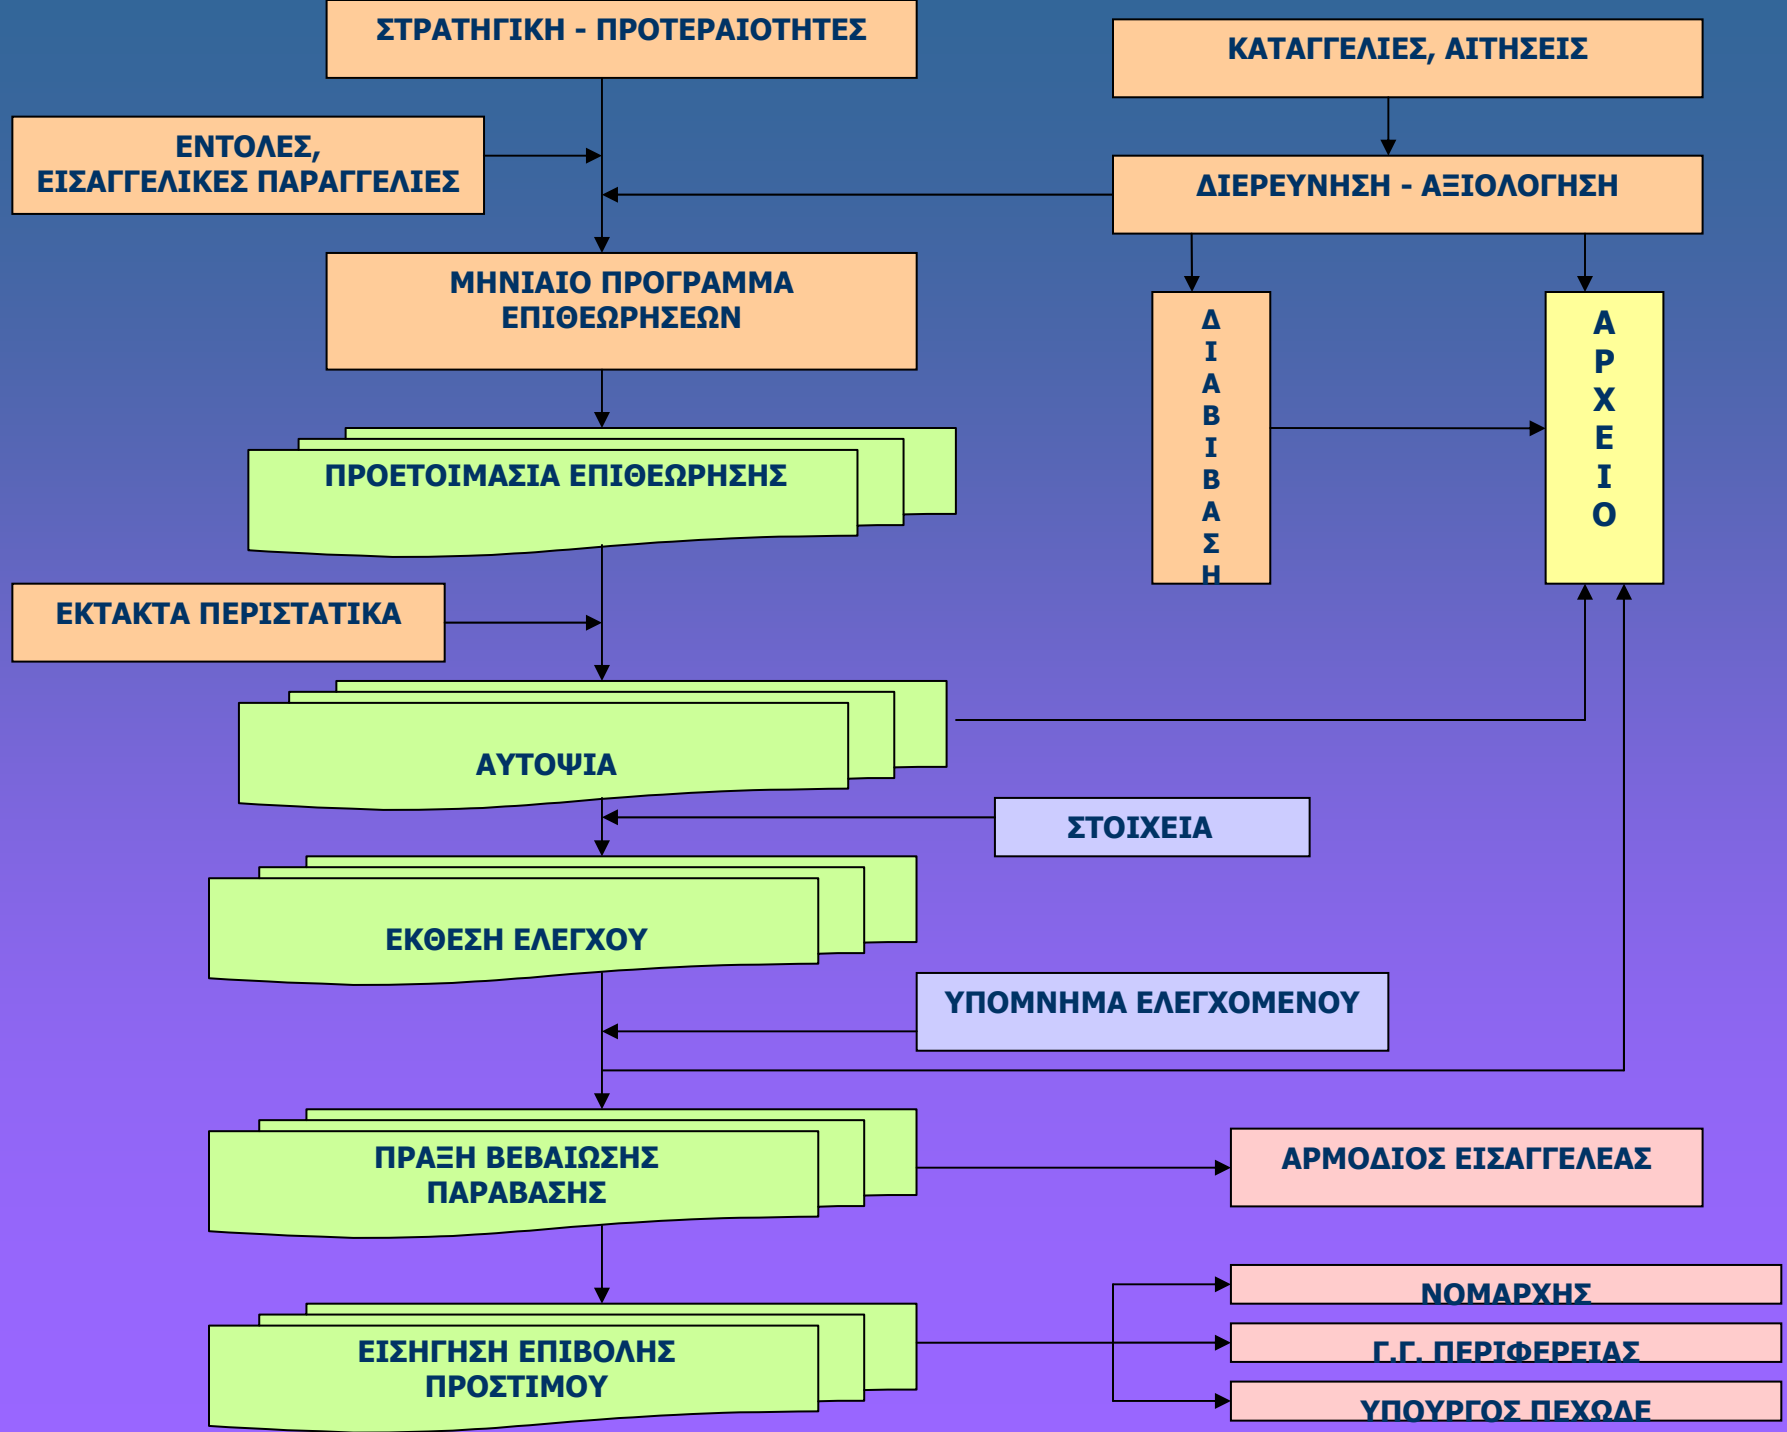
ΣΤΡΑΤΗΓΙΚΗ - ΠΡΟΤΕΡΑΙΟΤΗΤΕΣ

ΚΑΤΑΓΓΕΛΙΕΣ, ΑΙΤΗΣΕΙΣ

ΕΝΤΟΛΕΣ, ΕΙΣΑΓΓΕΛΙΚΕΣ ΠΑΡΑΓΓΕΛΙΕΣ

ΔΙΕΡΕΥΝΗΣΗ - ΑΞΙΟΛΟΓΗΣΗ

ΜΗΝΙΑΙΟ ΠΡΟΓΡΑΜΜΑ ΕΠΙΘΕΩΡΗΣΕΩΝ

ΔΙΑΒΙΒΑΣΗ

ΑΡΧΕΙΟ

ΠΡΟΕΤΟΙΜΑΣΙΑ ΕΠΙΘΕΩΡΗΣΗΣ

ΕΚΤΑΚΤΑ ΠΕΡΙΣΤΑΤΙΚΑ

ΑΥΤΟΨΙΑ

ΣΤΟΙΧΕΙΑ

ΕΚΘΕΣΗ ΕΛΕΓΧΟΥ

ΥΠΟΜΝΗΜΑ ΕΛΕΓΧΟΜΕΝΟΥ

ΠΡΑΞΗ ΒΕΒΑΙΩΣΗΣ ΠΑΡΑΒΑΣΗΣ

ΑΡΜΟΔΙΟΣ ΕΙΣΑΓΓΕΛΕΑΣ

ΕΙΣΗΓΗΣΗ ΕΠΙΒΟΛΗΣ ΠΡΟΣΤΙΜΟΥ

ΝΟΜΑΡΧΗΣ

Γ.Γ. ΠΕΡΙΦΕΡΕΙΑΣ

ΥΠΟΥΡΓΟΣ ΠΕΧΩΔΕ